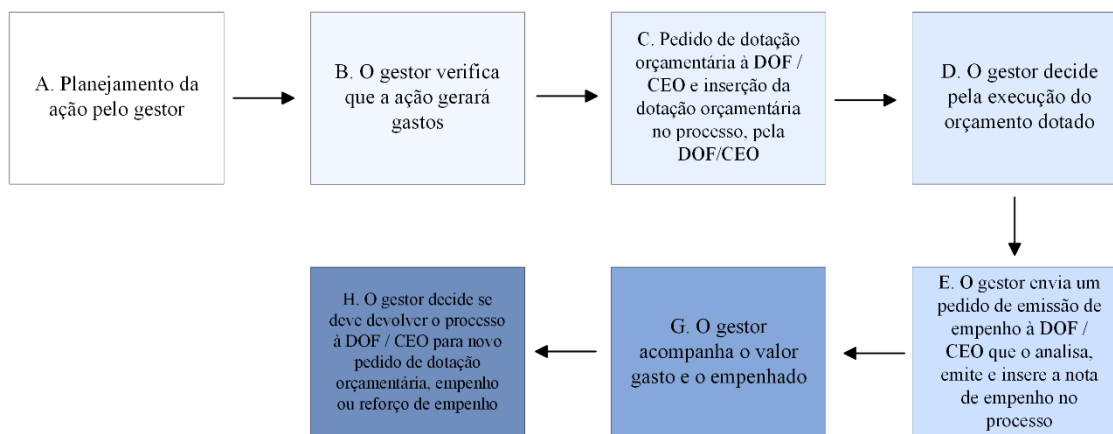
A. Planejamento da ação pelo gestor

B. O gestor verifica que a ação gerará gastos

C. Pedido de dotação orçamentária à DOF / CEO e inserção da dotação orçamentária no processo, pela DOF/CEO

D. O gestor decide pela execução do orçamento dotado

E. O gestor envia um pedido de emissão de empenho à DOF / CEO que o analisa, emite e insere a nota de empenho no processo

G. O gestor acompanha o valor gasto e o empenhado

H. O gestor decide se deve devolver o processo à DOF / CEO para novo pedido de dotação orçamentária, empenho ou reforço de empenho